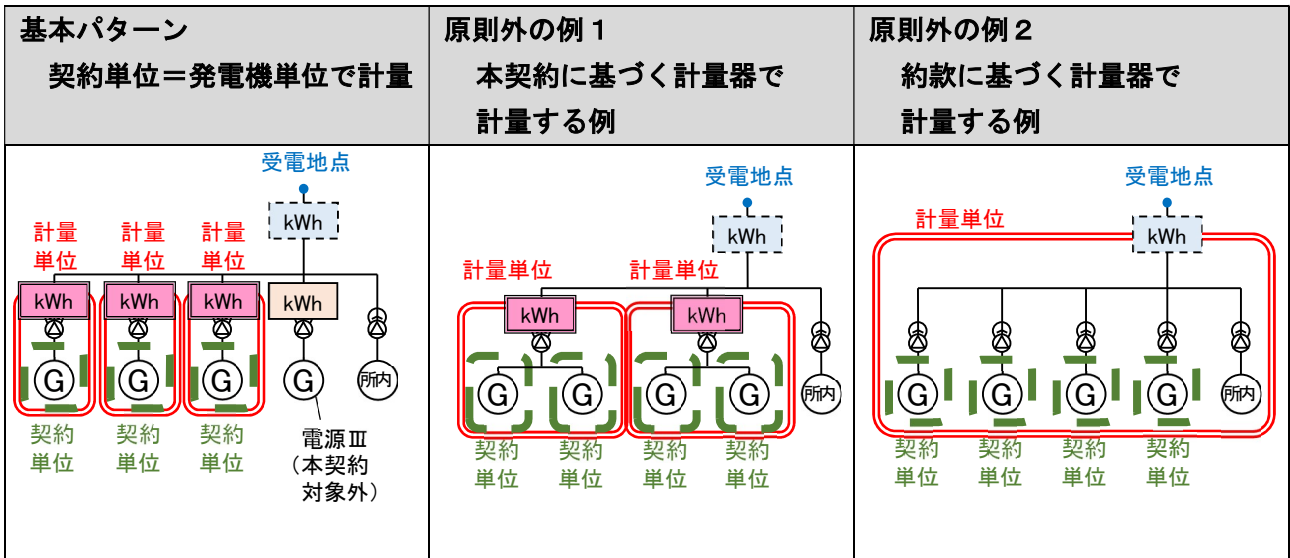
| 基本パターン 契約単位＝発電機単位で計量 | 原則外の例１ 本契約に基づく計量器で 計量する例 | 原則外の例２ 約款に基づく計量器で 計量する例 |
|---|---|---|
| 受電地点 kWh 計量単位 計量単位 計量単位 kWh kWh kWh kWh G G G G 所内 契約単位 契約単位 契約単位 電源Ⅲ（本契約対象外） | 受電地点 kWh 計量単位 計量単位 kWh kWh G G G G 所内 契約単位 契約単位 契約単位 契約単位 | 受電地点 計量単位 kWh G G G G 所内 契約単位 契約単位 契約単位 契約単位 |